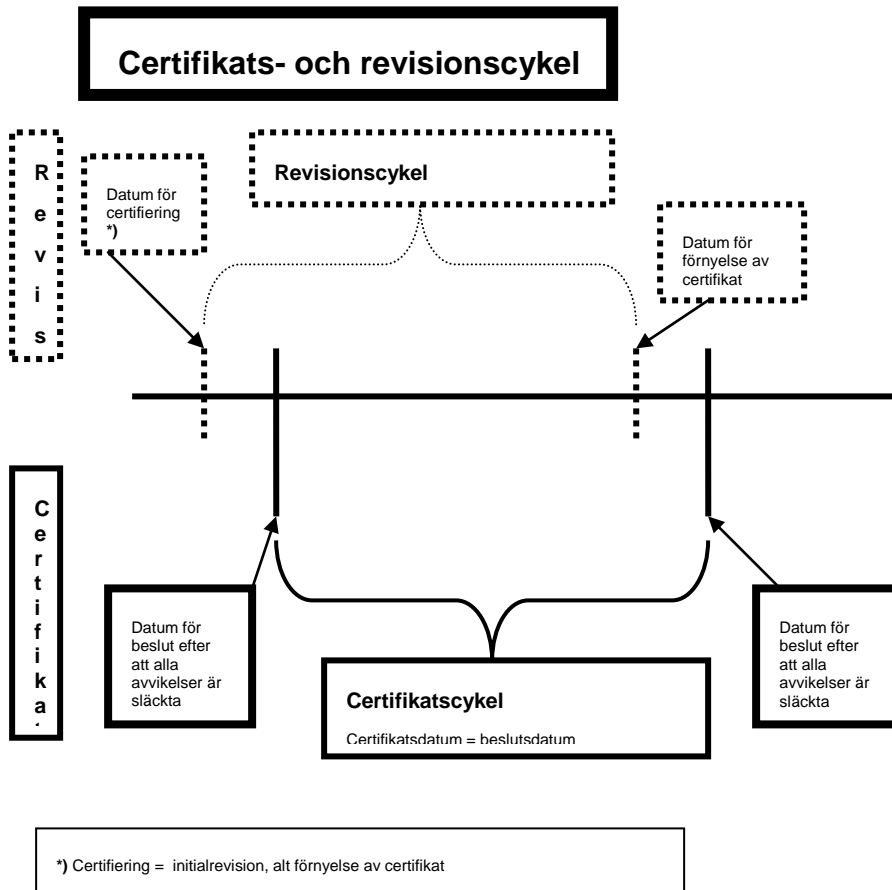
Certifikats- och revisionscykel

R
e
v
i
s

Datum för certifiering *)

Revisionscykel

Datum för förnyelse av certifikat

C
e
r
t
i
f
i
k
a
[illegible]

Datum för beslut efter att alla avvikelser är släckta

Certifikatscykel

Certifikatsdatum = beslutsdatum

Datum för beslut efter att alla avvikelser är släckta

*) Certifiering = initialrevision, alt förnyelse av certifikat